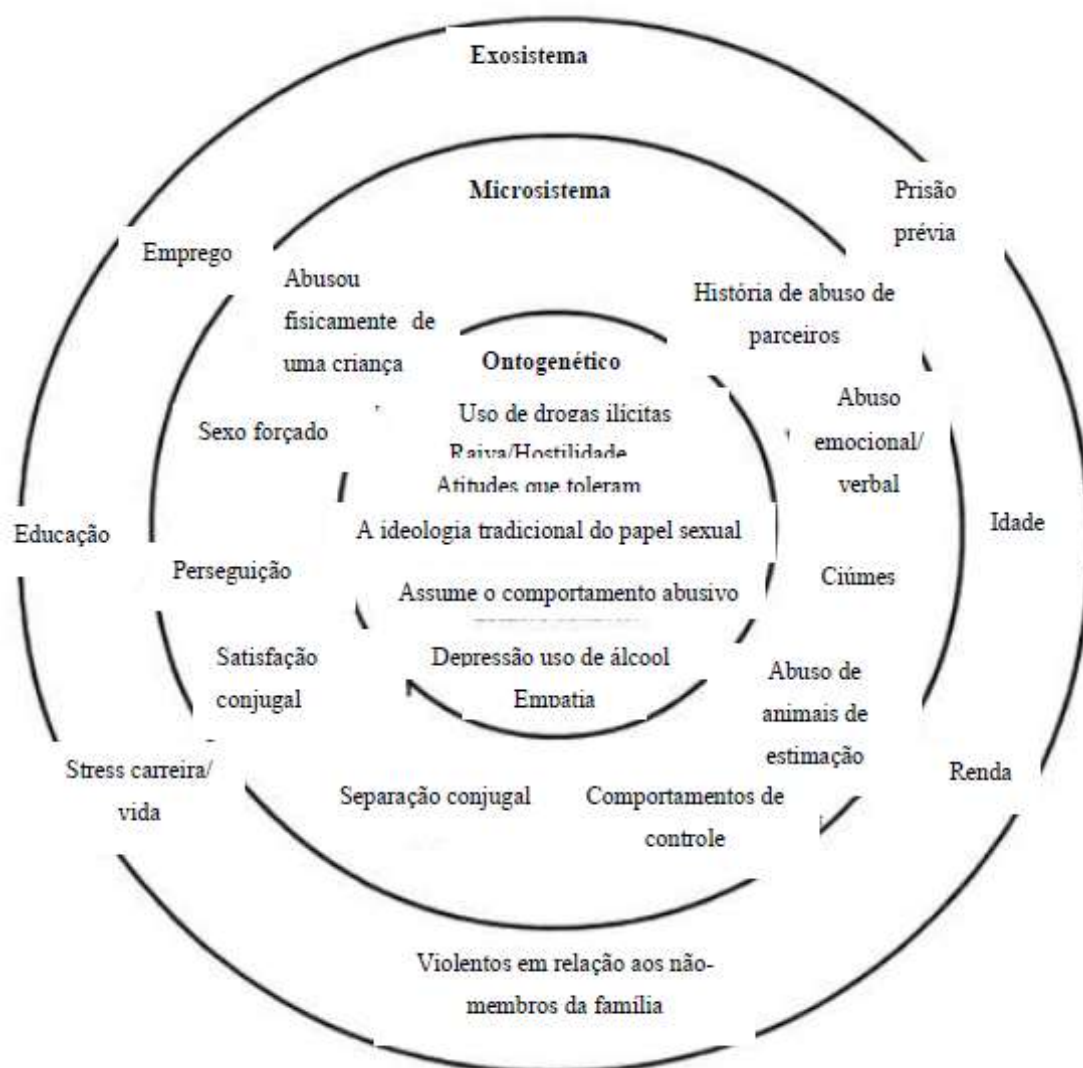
Exosistema

Microsistema

Prisão prévia

Emprego

Abusou fisicamente de uma criança

História de abuso de parceiros

Ontogenético

Uso de drogas ilícitas

Raiva/Hostilidade

Atitudes que toleram

Abuso emocional/ verbal

Sexo forçado

Educação

A ideologia tradicional do papel sexual

Idade

Perseguição

Assume o comportamento abusivo

Ciúmes

Satisfação conjugal

Depressão uso de álcool

Empatia

Abuso de animais de estimação

Stress carreira/ vida

Separação conjugal

Comportamentos de controle

Renda

Violentos em relação aos não-membros da família